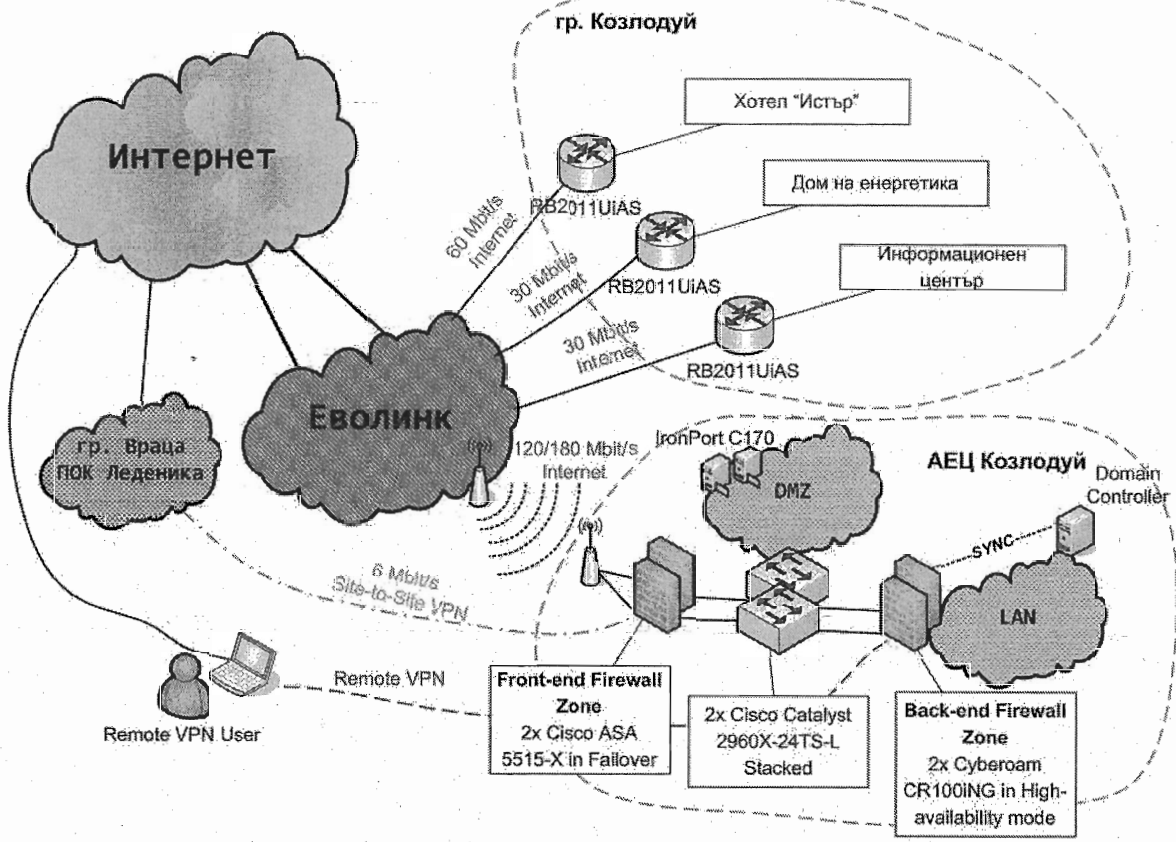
гр. Козлодуй

Интернет

Хотел "Истър"

RB2011UiAS

60 Mbit/s Internet

Дом на енергетика

30 Mbit/s Internet

RB2011UiAS

Информационен център

30 Mbit/s Internet

RB2011UiAS

гр. Враца ПОК Леденика

Еволинк

120/180 Mbit/s Internet

IronPort C170

DMZ

АЕЦ Козлодуй

Domain Controller

SYNC

LAN

6 Mbit/s Site-to-Site VPN

Remote VPN

Remote VPN User

Front-end Firewall Zone
2x Cisco ASA 5515-X in Failover

2x Cisco Catalyst 2960X-24TS-L Stacked

Back-end Firewall Zone
2x Cyberoam CR100iNG in High-availability mode